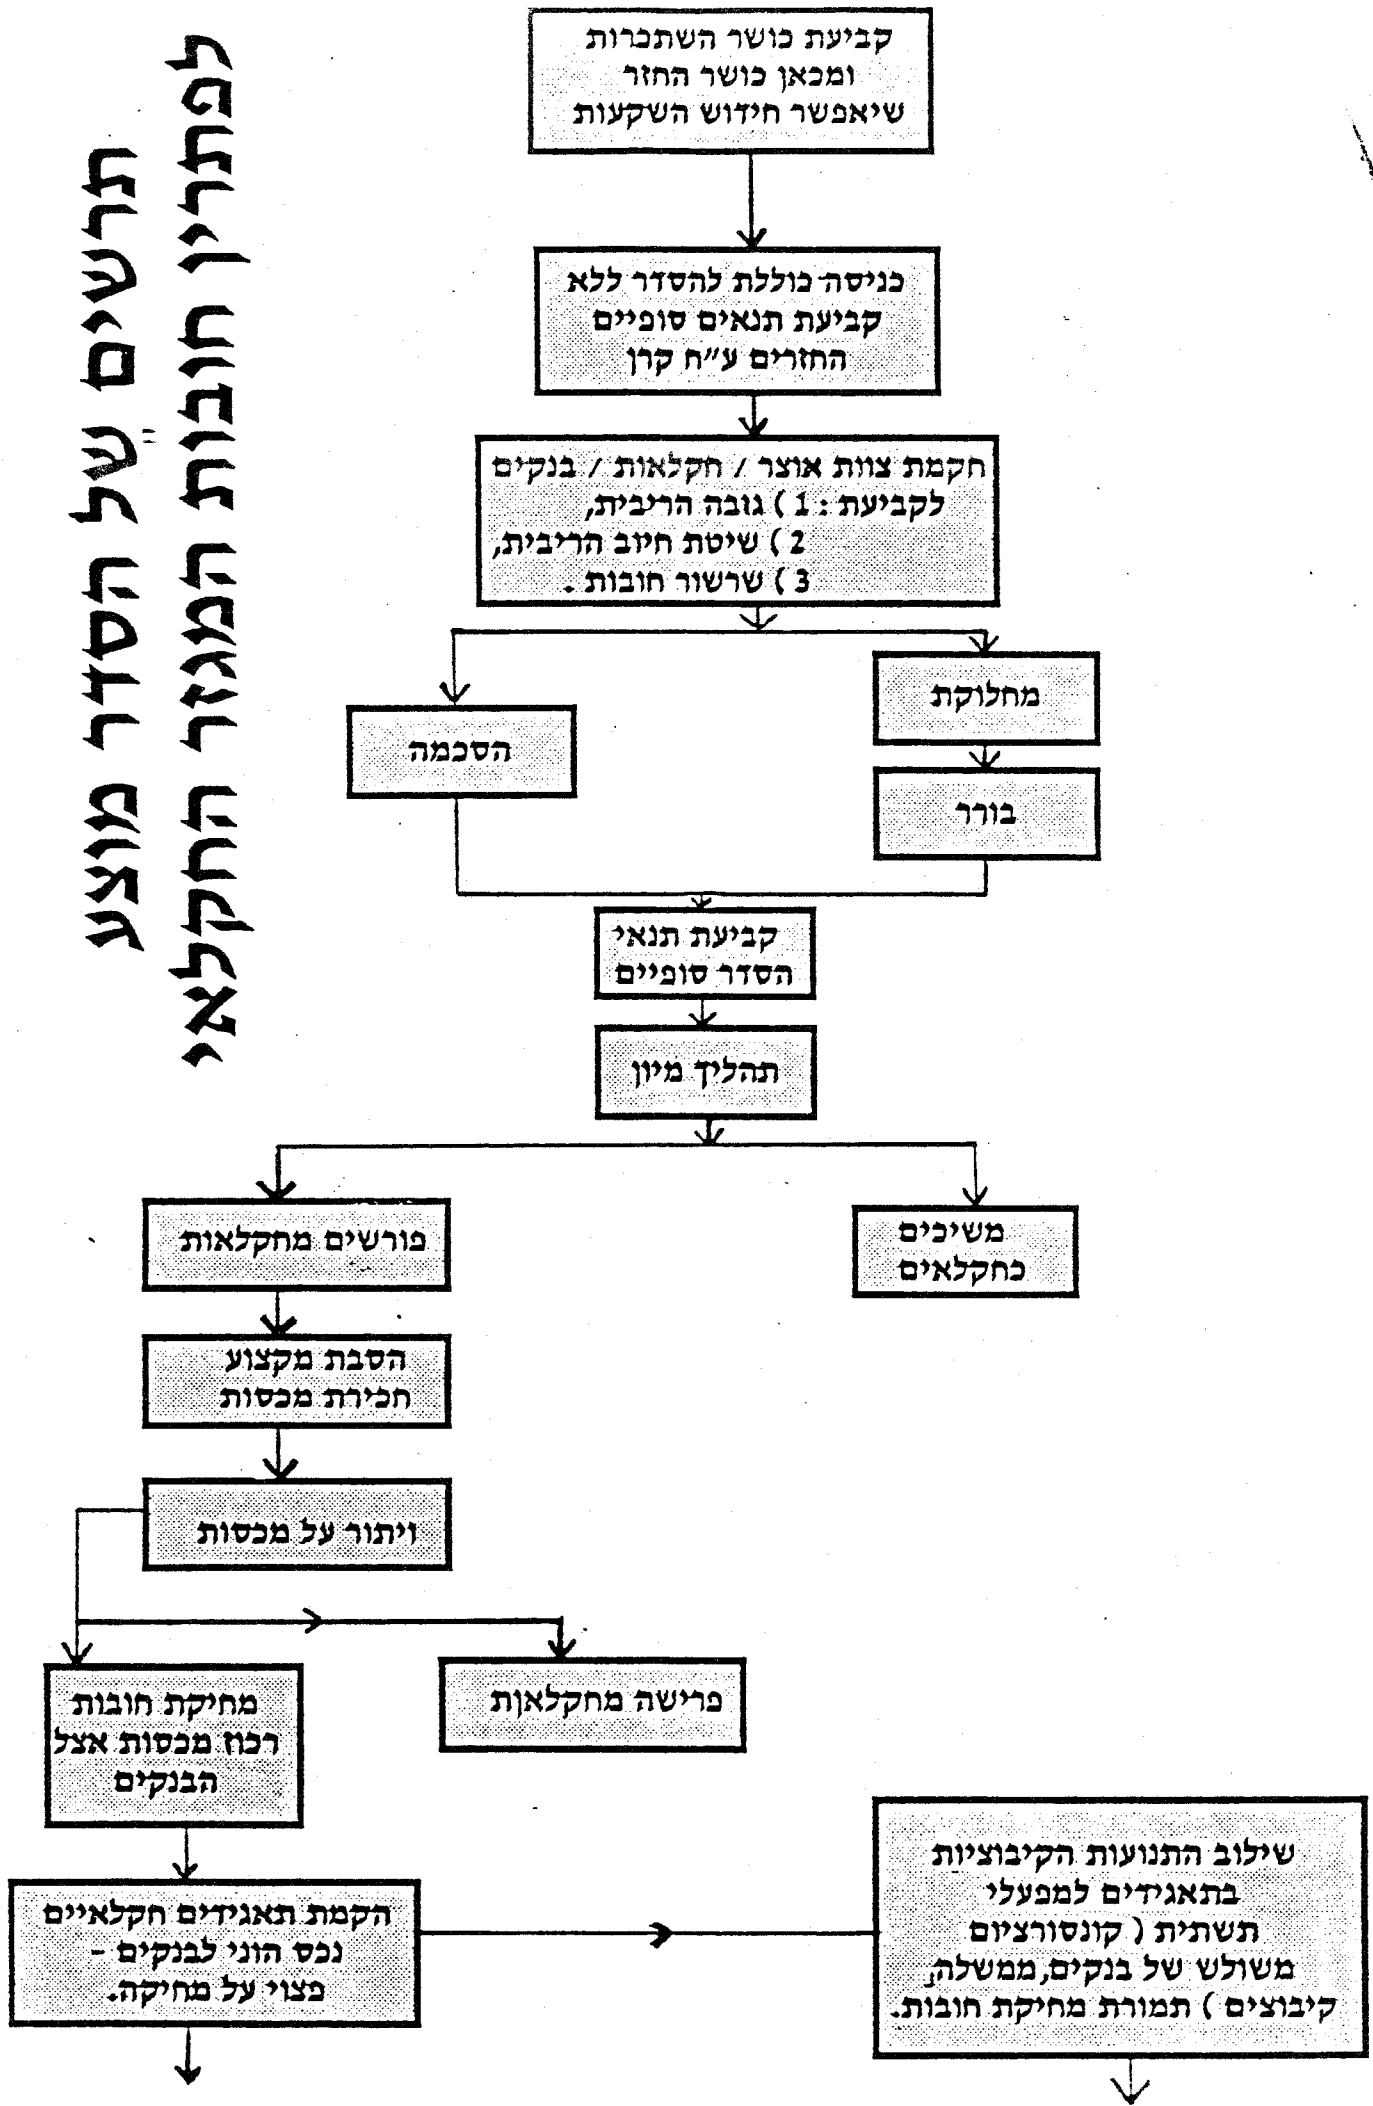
תרשים של הסדר מוצע לפתרון חובות המגזר החקלאי

קביעת כושר השתכרות ומכאן כושר החזר שיאפשר חידוש השקעות

כניסה כוללת להסדר ללא קביעת תנאים סופיים החזרים ע"ח קרן

הקמת צוות אוצר / חקלאות / בנקים לקביעת: 1) גובה הריבית, 2) שיטת חיוב הריבית, 3) שרשור חובות.

מחלוקת

בורר

הסכמה

קביעת תנאי הסדר סופיים

תהליך מיון

משיכים כחקלאים

פורשים מחקלאות

הסבת מקצוע חכירת מכסות

ויתור על מכסות

פרישה מחקלאות

מחיקת חובות רכוז מכסות אצל הבנקים

הקמת תאגידים חקלאיים נכס הוני לבנקים - מצוי על מחיקה.

שילוב התנועות הקיבוציות בתאגידים למפעלי תשתית (קונסורציום משולש של בנקים, ממשלה, קיבוצים) תמורת מחיקת חובות.